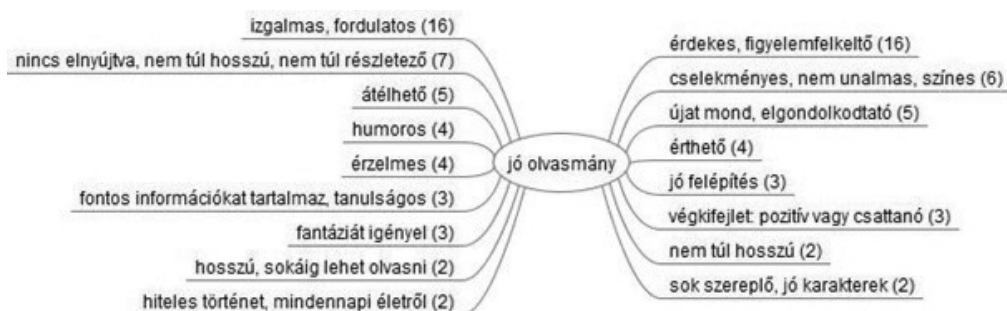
jó olvasmány

izgalmas, fordulatos (16)
nincs elnyújtva, nem túl hosszú, nem túl részletező (7)
átélhető (5)
humoros (4)
érzelmes (4)
fontos információkat tartalmaz, tanulságos (3)
fantáziát igényel (3)
hosszú, sokáig lehet olvasni (2)
hiteles történet, mindennapi életről (2)

érdekes, figyelemfelkeltő (16)
cselekményes, nem unalmas, színes (6)
újat mond, elgondolkodtató (5)
érthető (4)
jó felépítés (3)
végkifejlet: pozitív vagy csattanó (3)
nem túl hosszú (2)
sok szereplő, jó karakterek (2)